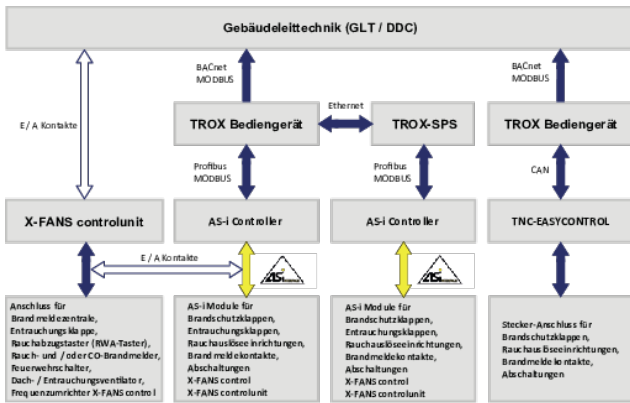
Gebäudeleittechnik (GLT / DDC)

E/A Kontakte

BACnet
MODBUS

Ethernet

BACnet
MODBUS

TROX Bediengerät

TROX-SPS

TROX Bediengerät

Profibus
MODBUS

Profibus
MODBUS

CAN

X-FANS controlunit

AS-i Controller

AS-i Controller

TNC-EASYCONTROL

E/A Kontakte

AS-i

AS-i

Anschluss für
Brandmeldezentrale,
Entrauchungsklappe,
Rauchabzugstaster (RWA-Taster),
Rauch- und / oder CO-Brandmelder,
Feuerwehrschalter,
Dach- / Entrauchungsventilator,
Frequenzumrichter X-FANS control

AS-i Module für
Brandschutzklappen,
Entrauchungsklappen,
Rauchauslöseeinrichtungen,
Brandmeldekontakte,
Abschaltungen
X-FANS control
X-FANS controlunit

AS-i Module für
Brandschutzklappen,
Entrauchungsklappen,
Rauchauslöseeinrichtungen,
Brandmeldekontakte,
Abschaltungen
X-FANS control
X-FANS controlunit

Stecker-Anschluss für
Brandschutzklappen,
Rauchauslöseeinrichtungen,
Brandmeldekontakte,
Abschaltungen